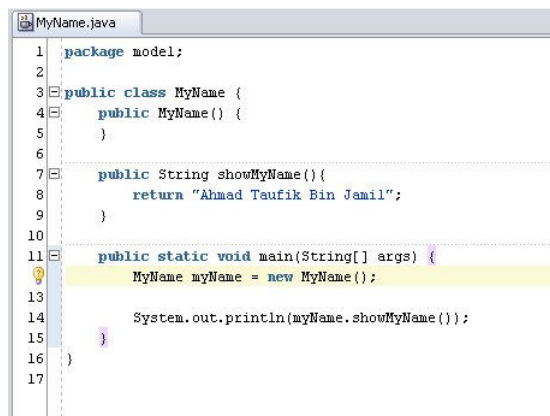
MyName.java

1 package model;
2
3 public class MyName {
4     public MyName() {
5     }
6
7     public String showMyName(){
8         return "Ahmad Taufik Bin Jamil";
9     }
10
11    public static void main(String[] args) {
        MyName myName = new MyName();
13
14        System.out.println(myName.showMyName());
15    }
16 }
17